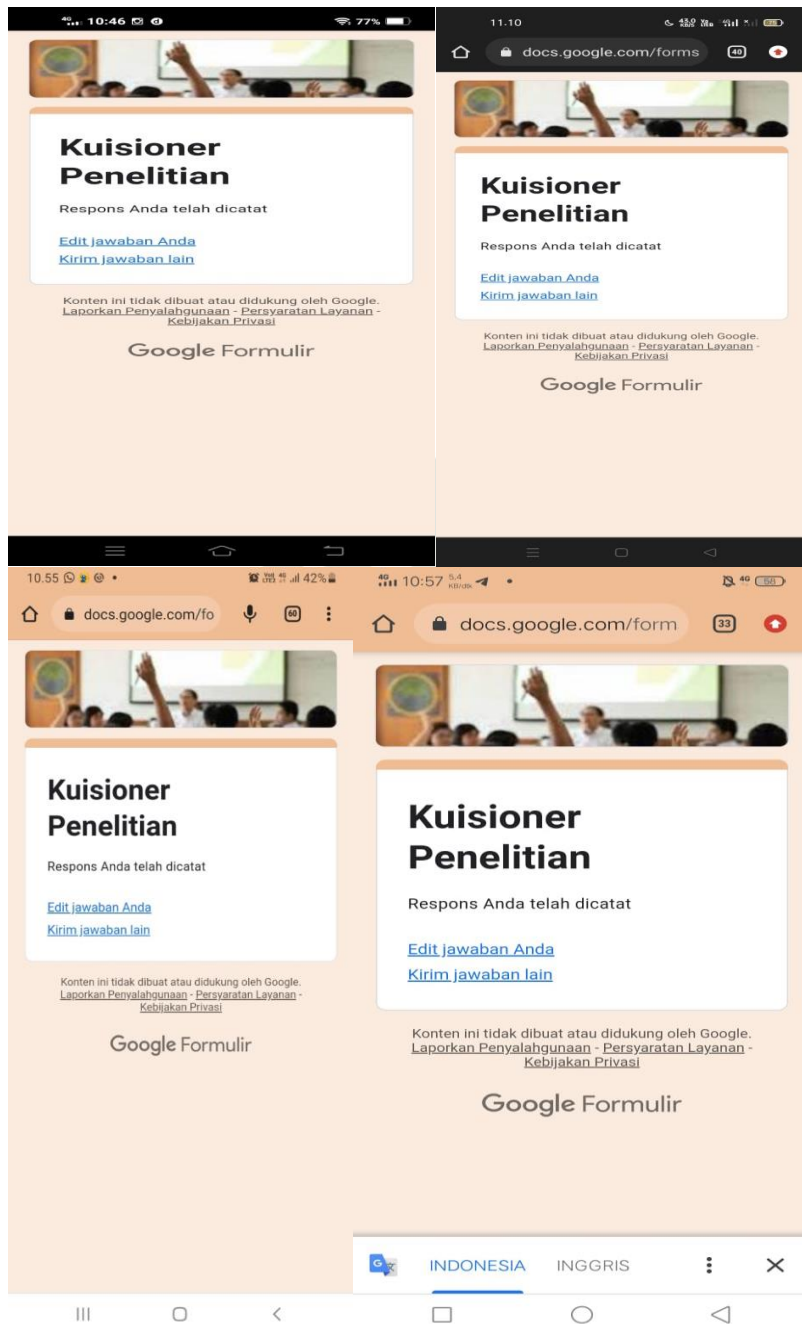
10:46 77%

Kuisioner Penelitian

Respons Anda telah dicatat

Edit jawaban Anda
Kirim jawaban lain

Konten ini tidak dibuat atau didukung oleh Google.
Laporkan Penyalahgunaan - Persyaratan Layanan - Kebijakan Privasi

Google Formulir

11.10
docs.google.com/forms 40

Kuisioner Penelitian

Respons Anda telah dicatat

Edit jawaban Anda
Kirim jawaban lain

Konten ini tidak dibuat atau didukung oleh Google.
Laporkan Penyalahgunaan - Persyaratan Layanan - Kebijakan Privasi

Google Formulir

10.55 42%
docs.google.com/fo 60

Kuisioner Penelitian

Respons Anda telah dicatat

Edit jawaban Anda
Kirim jawaban lain

Konten ini tidak dibuat atau didukung oleh Google.
Laporkan Penyalahgunaan - Persyaratan Layanan - Kebijakan Privasi

Google Formulir

10:57 5,4 KB/dtk 56
docs.google.com/form 33

Kuisioner Penelitian

Respons Anda telah dicatat

Edit jawaban Anda
Kirim jawaban lain

Konten ini tidak dibuat atau didukung oleh Google.
Laporkan Penyalahgunaan - Persyaratan Layanan - Kebijakan Privasi

Google Formulir

INDONESIA INGGRIS